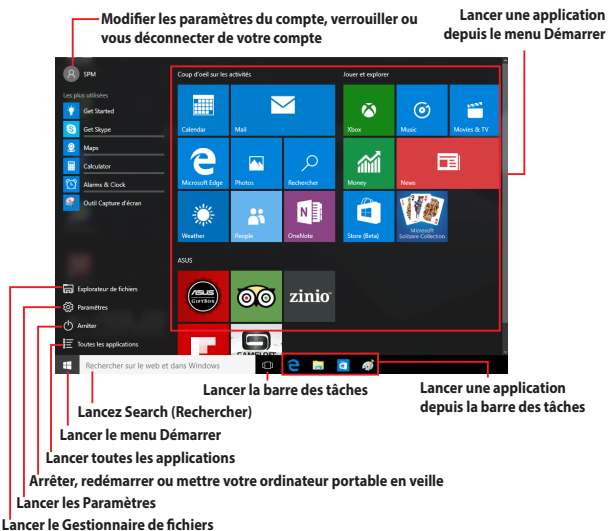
Modifier les paramètres du compte, verrouiller ou vous déconnecter de votre compte

Lancer une application depuis le menu Démarrer

SPM

Les plus utilisées

Get Started

Get Skype

Maps

Calculator

Alarms & Clock

Outil Capture d'écran

Coup d'oeil sur les activités

Calendar

Mail

Microsoft Edge

Photos

Rechercher

Weather

People

OneNote

Jouer et explorer

Xbox

Music

Movies & TV

Money

News

Store (Beta)

Microsoft Solitaire Collection

ASUS

ASUS GIFTBOX

zinio

GAMELOFT

Explorateur de fichiers

Paramètres

Arrêter

Toutes les applications

Rechercher sur le web et dans Windows

Lancer la barre des tâches

Lancer une application depuis la barre des tâches

Lancez Search (Rechercher)

Lancer le menu Démarrer

Lancer toutes les applications

Arrêter, redémarrer ou mettre votre ordinateur portable en veille

Lancer les Paramètres

Lancer le Gestionnaire de fichiers